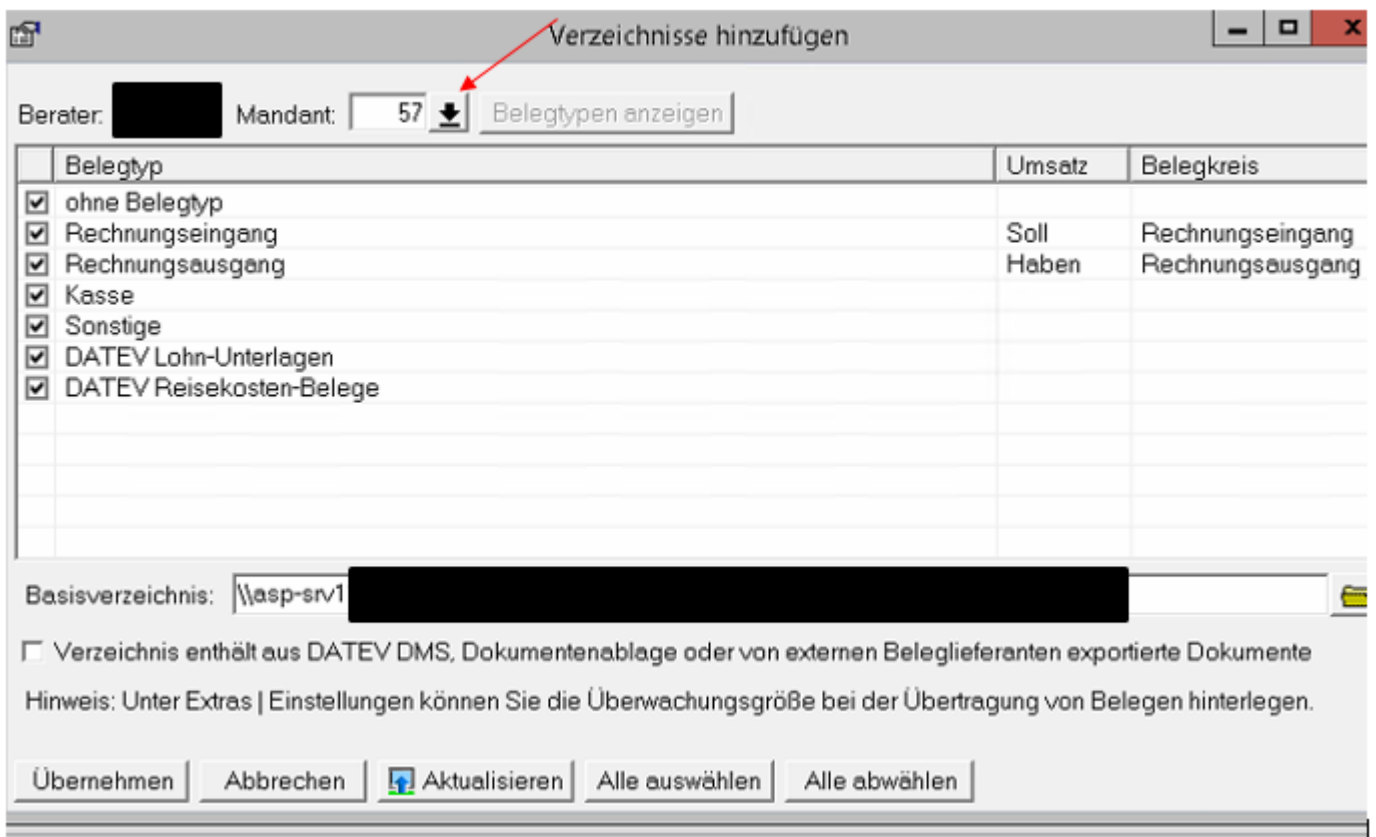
Verzeichnisse hinzufügen

Berater: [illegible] Mandant: 57 Belegtypen anzeigen

| | Belegtyp | Umsatz | Belegkreis |
|---|---|---|---|
| ☑ | ohne Belegtyp | | |
| ☑ | Rechnungseingang | Soll | Rechnungseingang |
| ☑ | Rechnungsausgang | Haben | Rechnungsausgang |
| ☑ | Kasse | | |
| ☑ | Sonstige | | |
| ☑ | DATEV Lohn-Unterlagen | | |
| ☑ | DATEV Reisekosten-Belege | | |

Basisverzeichnis: \\asp-srv1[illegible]

Verzeichnis enthält aus DATEV DMS, Dokumentenablage oder von externen Beleglieferanten exportierte Dokumente

Hinweis: Unter Extras | Einstellungen können Sie die Überwachungsgröße bei der Übertragung von Belegen hinterlegen.

Übernehmen Abbrechen Aktualisieren Alle auswählen Alle abwählen